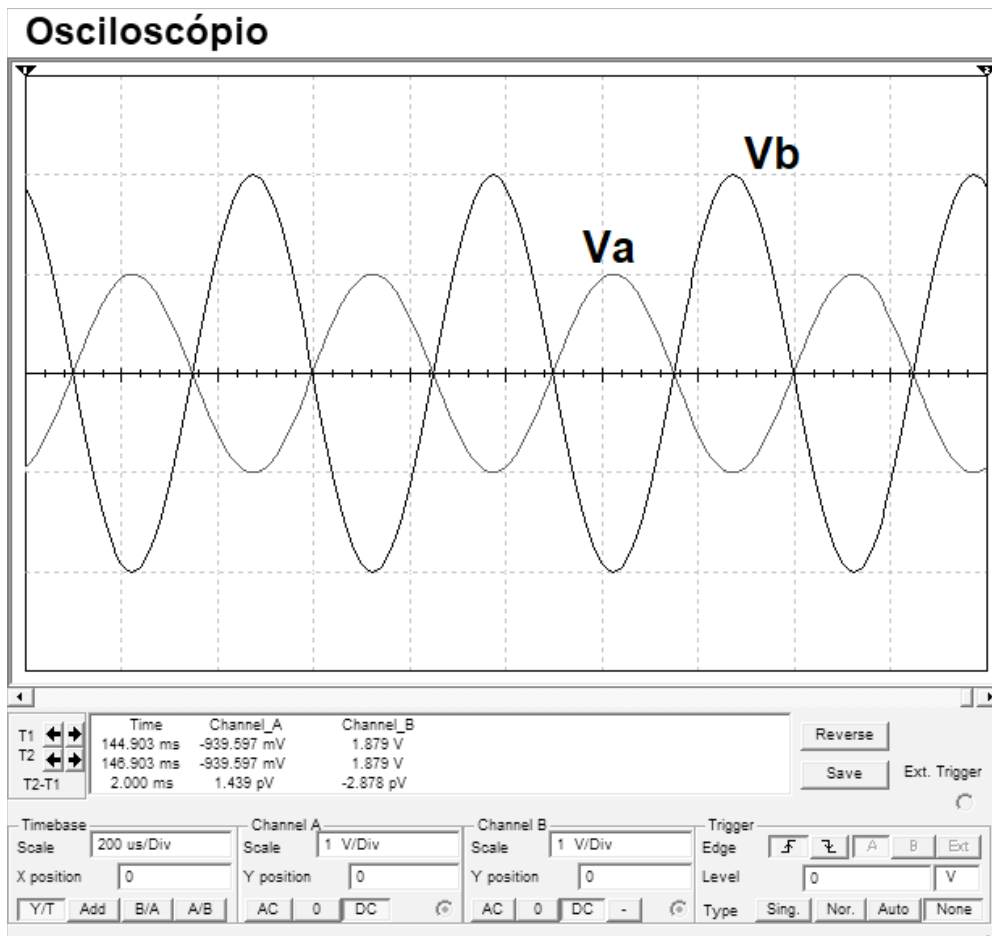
Osciloscópio

Vb

Va

| | Time | Channel_A | Channel_B |
|---|---|---|---|
| T1 | 144.903 ms | -939.597 mV | 1.879 V |
| T2 | 146.903 ms | -939.597 mV | 1.879 V |
| T2-T1 | 2.000 ms | 1.439 pV | -2.878 pV |

Reverse

Save

Ext. Trigger

Timebase
Scale 200 us/Div
X position 0
Y/T Add B/A A/B

Channel A
Scale 1 V/Div
Y position 0
AC 0 DC

Channel B
Scale 1 V/Div
Y position 0
AC 0 DC -

Trigger
Edge A B Ext
Level 0 V
Type Sing. Nor. Auto None